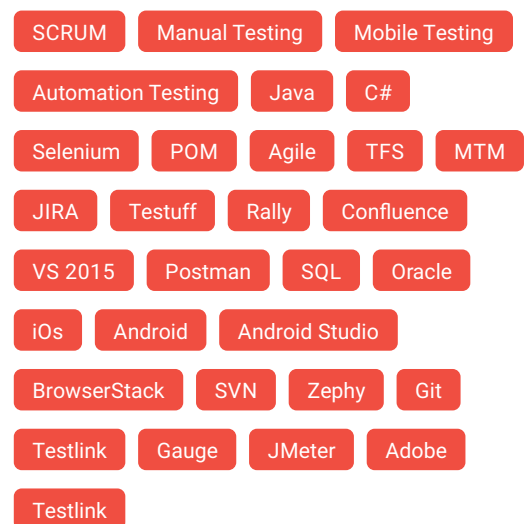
SCRUM Manual Testing Mobile Testing

Automation Testing Java C#

Selenium POM Agile TFS MTM

JIRA Testuff Rally Confluence

VS 2015 Postman SQL Oracle

iOs Android Android Studio

BrowserStack SVN Zephy Git

Testlink Gauge JMeter Adobe

Testlink